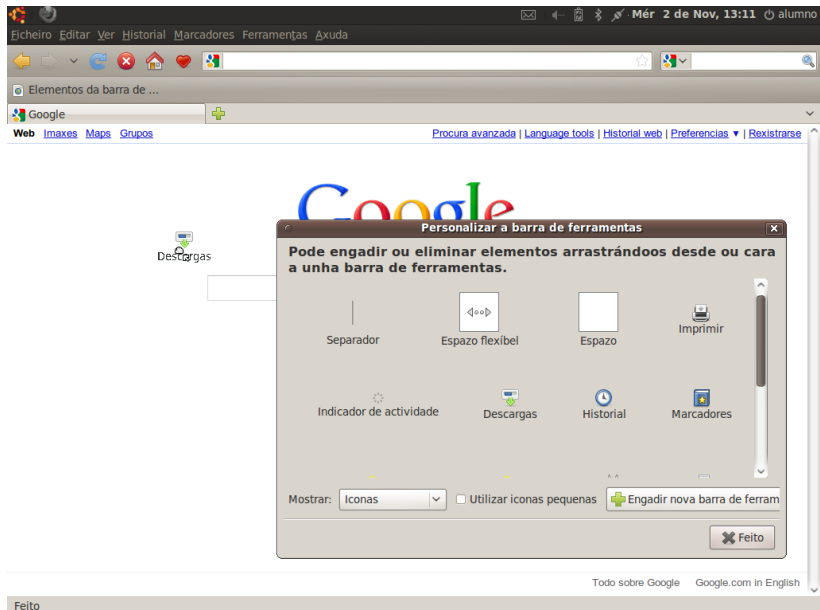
Mér 2 de Nov, 13:11 alumno

Ficheiro Editar Ver Historial Marcadores Ferramentas Axuda

Elementos da barra de ...

Google

Web Imaxes Maps Grupos

Procura avanzada | Language tools | Historial web | Preferencias ▾ | Rexistrarse

Google

Descargas

Personalizar a barra de ferramentas

Pode engadir ou eliminar elementos arrastrándoos desde ou cara a unha barra de ferramentas.

Separador

Espazo flexíbel

Espazo

Imprimir

Indicador de actividade

Descargas

Historial

Marcadores

Mostrar: Iconas

Utilizar iconas pequenas

Engadir nova barra de ferram

Feito

Todo sobre Google Google.com in English

Feito